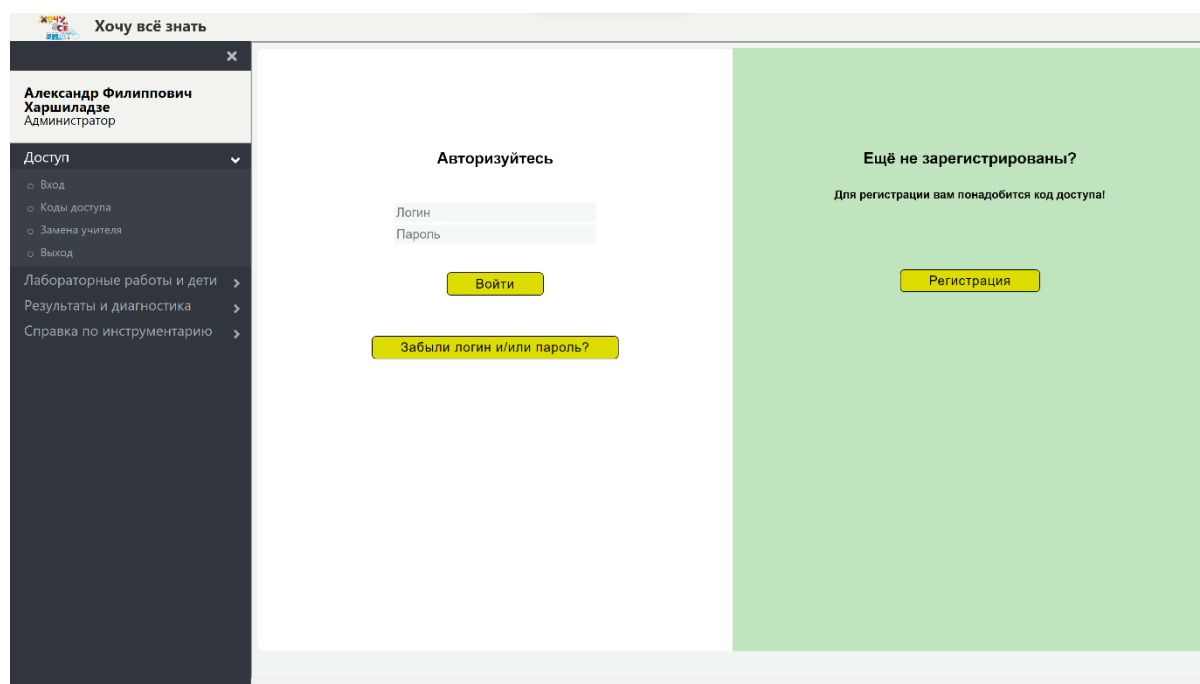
Хочу всё знать

Хочу всё знать

×

Александр Филиппович Харшиладзе
Администратор

Доступ

Вход
Коды доступа
Замена учителя
Выход

Лабораторные работы и дети
Результаты и диагностика
Справка по инструментарию

Авторизуйтесь

Логин
Пароль

Войти

Забыли логин и/или пароль?

Ещё не зарегистрированы?

Для регистрации вам понадобится код доступа!

Регистрация